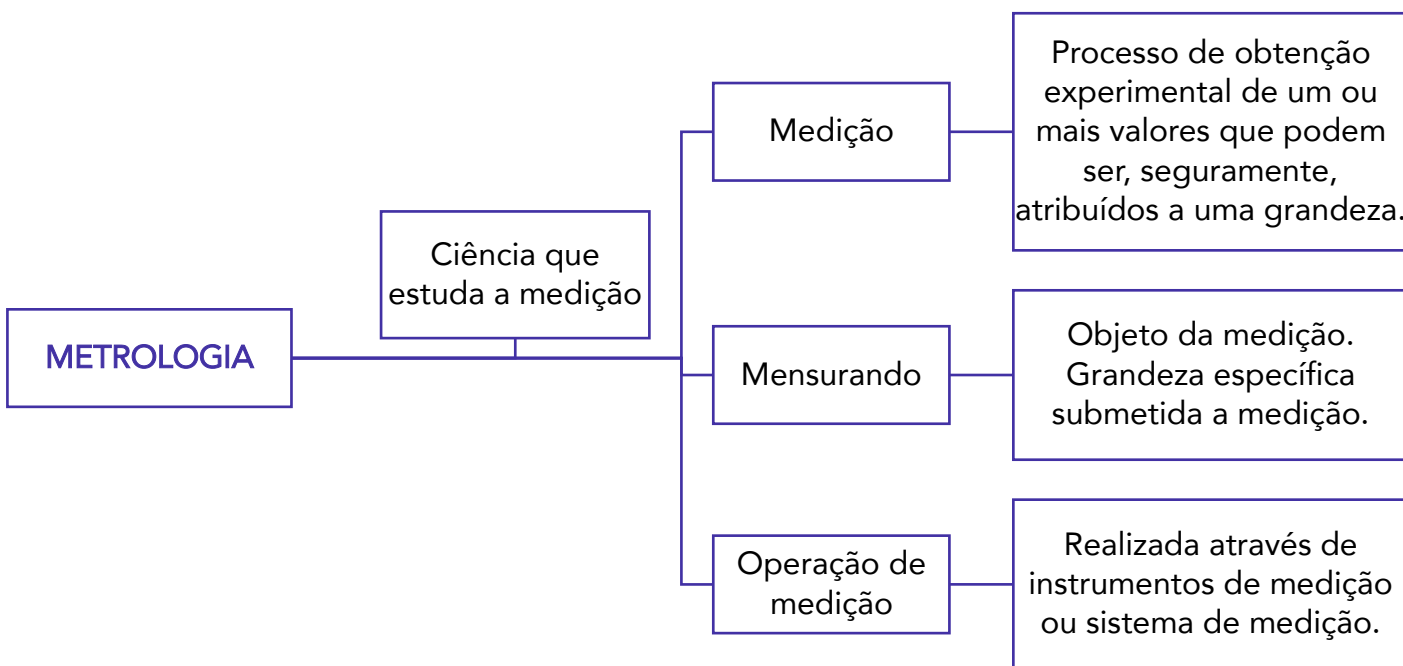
METROLOGIA

Ciência que estuda a medição

Medição

Processo de obtenção experimental de um ou mais valores que podem ser, seguramente, atribuídos a uma grandeza.

Mensurando

Objeto da medição. Grandeza específica submetida a medição.

Operação de medição

Realizada através de instrumentos de medição ou sistema de medição.